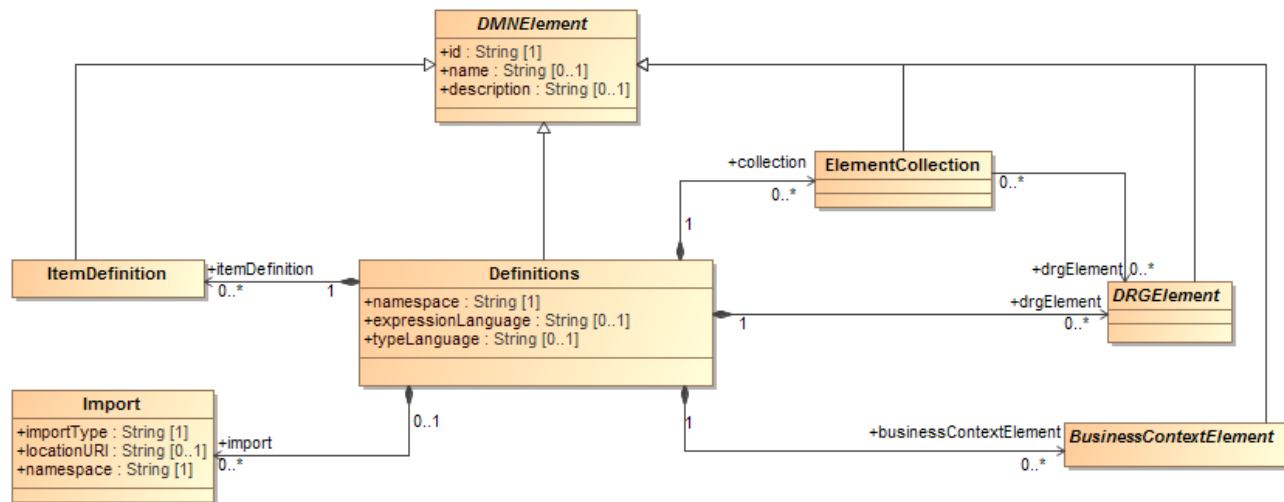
DMNElement
+id : String [1]
+name : String [0..1]
+description : String [0..1]

+collection
ElementCollection
0..*
0..*
1

ItemDefinition
+itemDefinition
0..*
1

Definitions
+namespace : String [1]
+expressionLanguage : String [0..1]
+typeLanguage : String [0..1]

+drgElement 0..*
+drgElement
1
0..*
DRGElement

Import
+importType : String [1]
+locationURI : String [0..1]
+namespace : String [1]
+import
0..*
0..1

1
+businessContextElement
0..*
BusinessContextElement